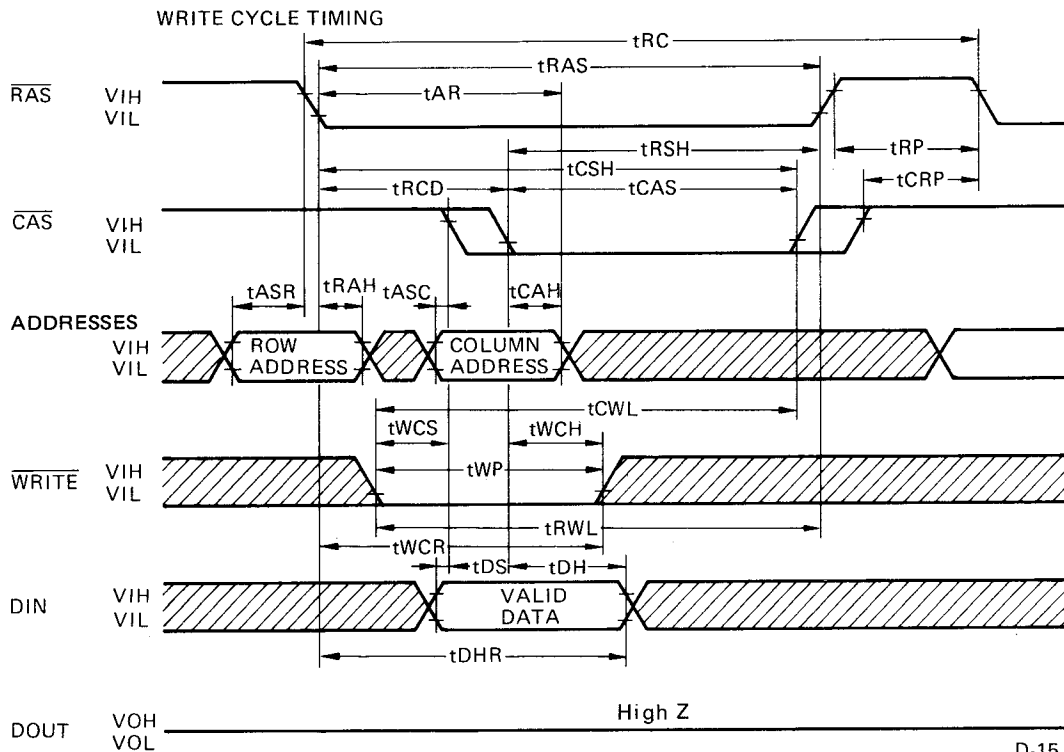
WRITE CYCLE TIMING

tRC

tRAS

$\overline{RAS}$ VIH VIL

tAR

tRSH

tRP

tCSH

tRCD

tCAS

tCRP

$\overline{CAS}$ VIH VIL

tASR

tRAH

tASC

tCAH

ADDRESSES VIH VIL

ROW ADDRESS

COLUMN ADDRESS

tCWL

tWCS

tWCH

$\overline{WRITE}$ VIH VIL

tWP

tRWL

tWCR

tDS

tDH

DIN VIH VIL

VALID DATA

tDHR

DOUT VOH VOL

High Z

D-15